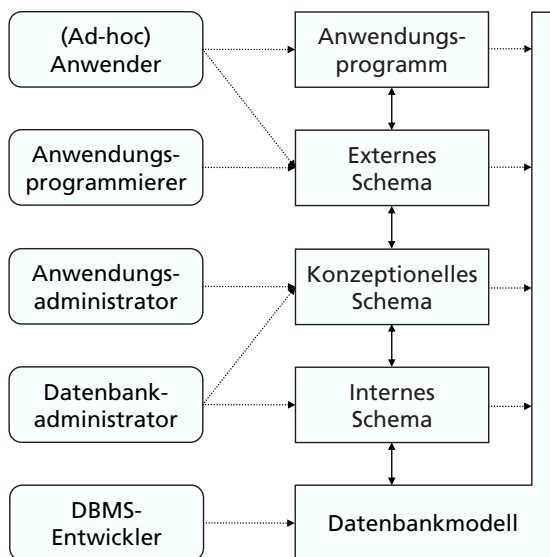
(Ad-hoc) Anwender

Anwendungsprogramm

Anwendungsprogrammierer

Externes Schema

Anwendungsadministrator

Konzeptionelles Schema

Datenbankadministrator

Internes Schema

DBMS-Entwickler

Datenbankmodell